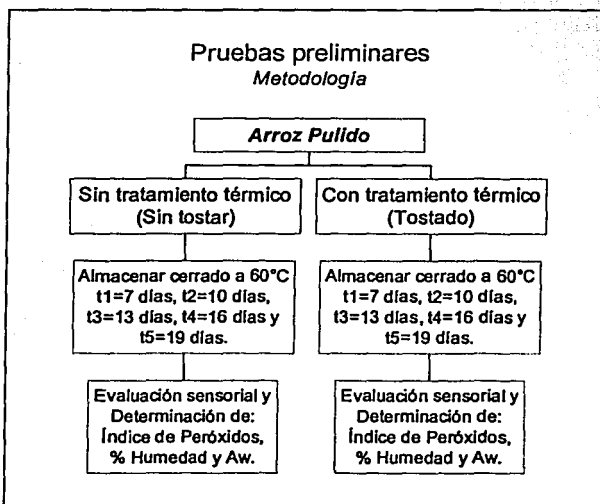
Pruebas preliminares
Metodología

Arroz Pulido

Sin tratamiento térmico (Sin tostar)

Con tratamiento térmico (Tostado)

Almacenar cerrado a 60°C t1=7 días, t2=10 días, t3=13 días, t4=16 días y t5=19 días.

Almacenar cerrado a 60°C t1=7 días, t2=10 días, t3=13 días, t4=16 días y t5=19 días.

Evaluación sensorial y Determinación de: Índice de Peróxidos, % Humedad y Aw.

Evaluación sensorial y Determinación de: Índice de Peróxidos, % Humedad y Aw.